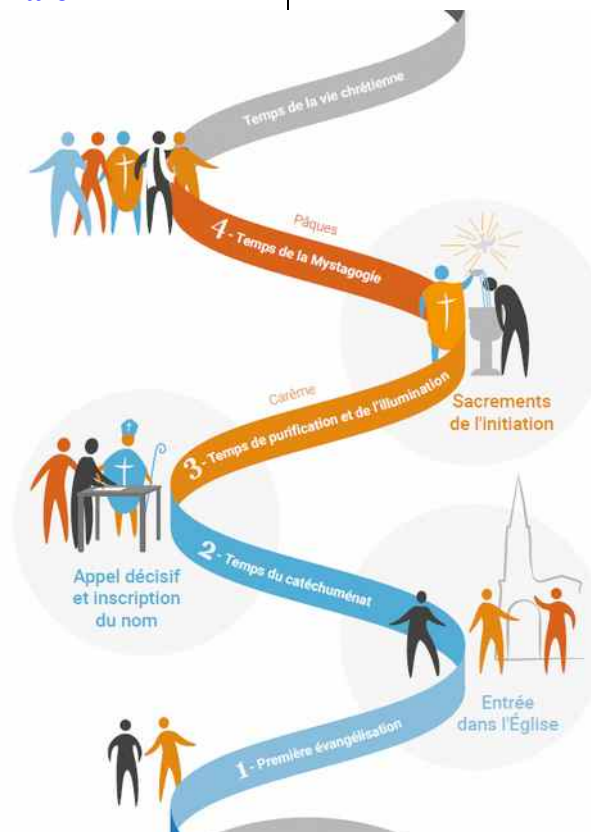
Temps de la vie chrétienne

Pâques

4 - Temps de la Mystagogie

Sacrements de l'initiation

Carême

3 - Temps de purification et de l'illumination

Appel décisif et inscription du nom

2 - Temps du catéchuménat

Entrée dans l'Église

1 - Première évangélisation